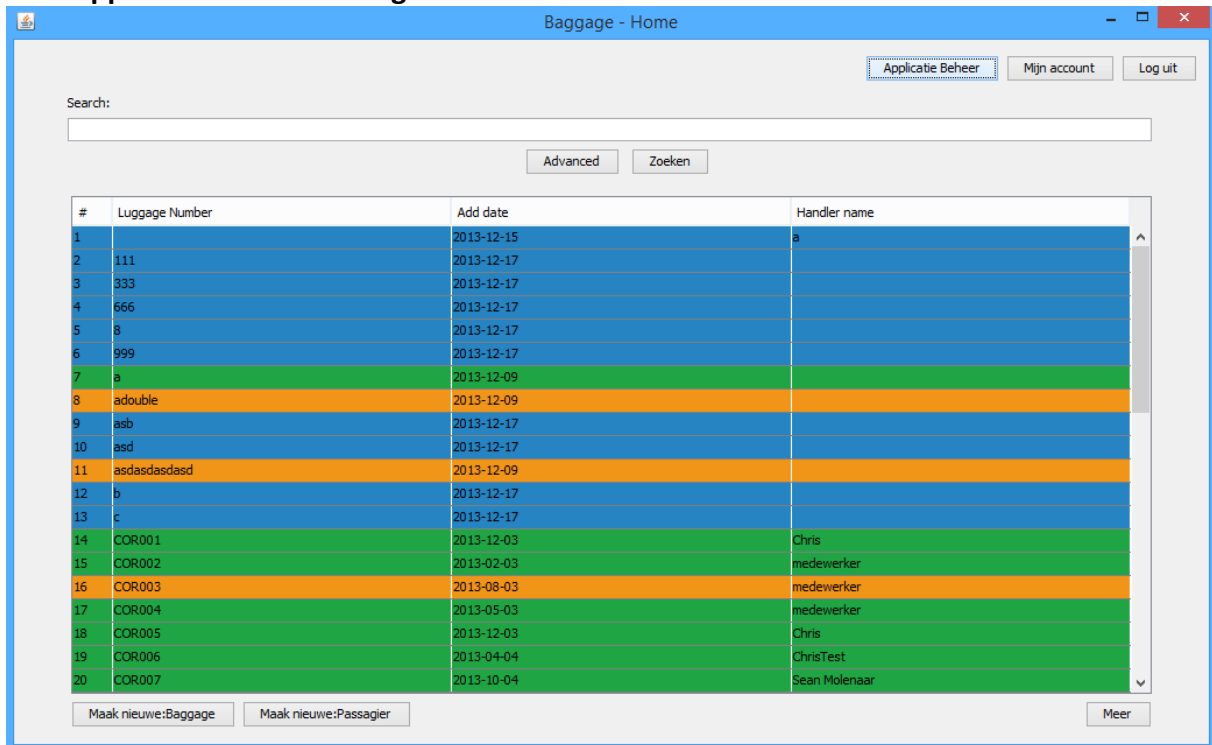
Baggage - Home

Applicatie Beheer | Mijn account | Log uit

Search:

Advanced | Zoeken

| # | Luggage Number | Add date | Handler name |
|---|---|---|---|
| 1 | | 2013-12-15 | a |
| 2 | 111 | 2013-12-17 | |
| 3 | 333 | 2013-12-17 | |
| 4 | 666 | 2013-12-17 | |
| 5 | 8 | 2013-12-17 | |
| 6 | 999 | 2013-12-17 | |
| 7 | a | 2013-12-09 | |
| 8 | adouble | 2013-12-09 | |
| 9 | asb | 2013-12-17 | |
| 10 | asd | 2013-12-17 | |
| 11 | asdasdasdasd | 2013-12-09 | |
| 12 | b | 2013-12-17 | |
| 13 | c | 2013-12-17 | |
| 14 | COR001 | 2013-12-03 | Chris |
| 15 | COR002 | 2013-02-03 | medewerker |
| 16 | COR003 | 2013-08-03 | medewerker |
| 17 | COR004 | 2013-05-03 | medewerker |
| 18 | COR005 | 2013-12-03 | Chris |
| 19 | COR006 | 2013-04-04 | ChrisTest |
| 20 | COR007 | 2013-10-04 | Sean Molenaar |

Maak nieuwe:Baggage | Maak nieuwe:Passagier | Meer